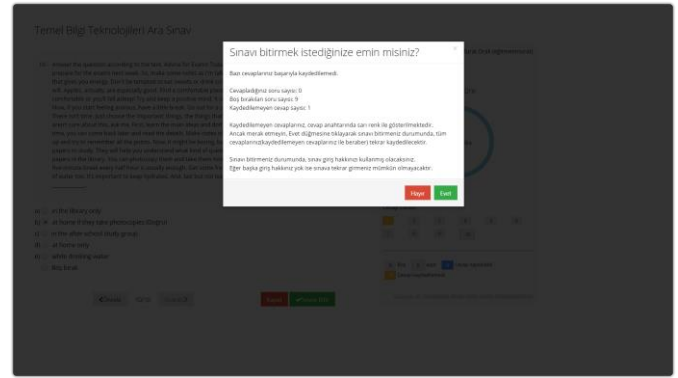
Temel Bilgi Teknolojileri Ara Sınav

Sınavı bitirmek istediğinize emin misiniz?

Bazı cevaplarınız başarıyla kaydedilemedi.

Cevapladığınız soru sayısı: 0
Boş bırakılan soru sayısı: 9
Kaydedilemeyen cevap sayısı: 1

Kaydedilemeyen cevaplarınız, cevap anahtarında sarı renk ile gösterilmektedir.
Ancak merak etmeyin, Evet düğmesine tıkladığınızda sınavı bitirmeniz durumunda, tüm cevaplarınız(kaydedilemeyen cevaplarınız ile beraber) tekrar kaydedilecektir.

Sınavı bitirmeniz durumunda, sınav giriş hakkınızı kullanmış olacaksınız.
Eğer başka giriş hakkınız yok ise sınava tekrar girmeniz mümkün olmayacaktır.

Hayır Evet

a) in the library only
b) at home if they take photocopies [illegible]
c) in the after-school study group
d) at home only
e) while drinking water
Boş bırak

Önceki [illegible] Sonraki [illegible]